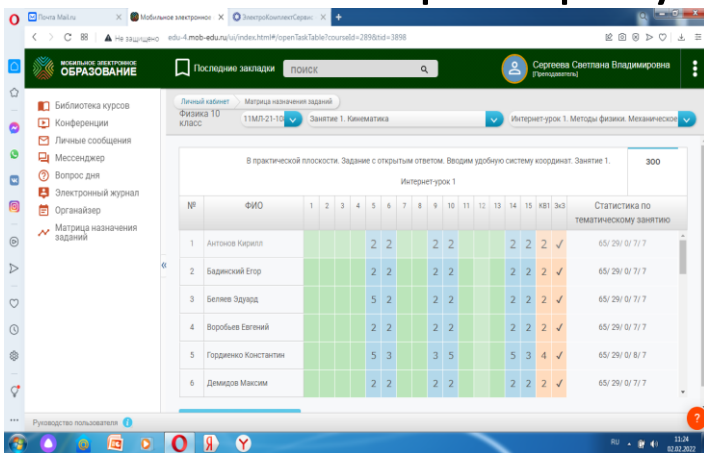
Почта Mail.ru
Мобильное электронное
ЭлектроКомплектСервис

Не защищено edu-4.mob-edu.ru/ui/index.html#/openTaskTable?courseId=289&tid=3898

МОБИЛЬНОЕ ЭЛЕКТРОННОЕ ОБРАЗОВАНИЕ
Последние закладки
ПОИСК
Сергеева Светлана Владимировна
[Преподаватель]

Библиотека курсов
Конференции
Личные сообщения
Мессенджер
Вопрос дня
Электронный журнал
Органайзер
Матрица назначения заданий

Личный кабинет
Матрица назначения заданий
Физика 10 класс
11МЛ-21-10
Занятие 1. Кинематика
Интернет-урок 1. Методы физики. Механическое

В практической плоскости. Задание с открытым ответом. Вводим удобную систему координат. Занятие 1. Интернет-урок 1
300

| № | ФИО | 1 | 2 | 3 | 4 | 5 | 6 | 7 | 8 | 9 | 10 | 11 | 12 | 13 | 14 | 15 | КВ1 | Зкз | Статистика по тематическому занятию |
|---|---|---|---|---|---|---|---|---|---|---|---|---|---|---|---|---|---|---|---|
| 1 | Антонов Кирилл | | | | | 2 | 2 | | | 2 | 2 | | | | 2 | 2 | 2 | ✓ | 65/ 29/ 0/ 7/ 7 |
| 2 | Бадинский Егор | | | | | 2 | 2 | | | 2 | 2 | | | | 2 | 2 | 2 | ✓ | 65/ 29/ 0/ 7/ 7 |
| 3 | Беляев Эдуард | | | | | 5 | 2 | | | 2 | 2 | | | | 2 | 2 | 2 | ✓ | 65/ 29/ 0/ 7/ 7 |
| 4 | Воробьев Евгений | | | | | 2 | 2 | | | 2 | 2 | | | | 2 | 2 | 2 | ✓ | 65/ 29/ 0/ 7/ 7 |
| 5 | Гордиенко Константин | | | | | 5 | 3 | | | 3 | 5 | | | | 5 | 3 | 4 | ✓ | 65/ 29/ 0/ 8/ 7 |
| 6 | Демидов Максим | | | | | 2 | 2 | | | 2 | 2 | | | | 2 | 2 | 2 | ✓ | 65/ 29/ 0/ 7/ 7 |

Руководство пользователя

RU 11:24 02.02.2022